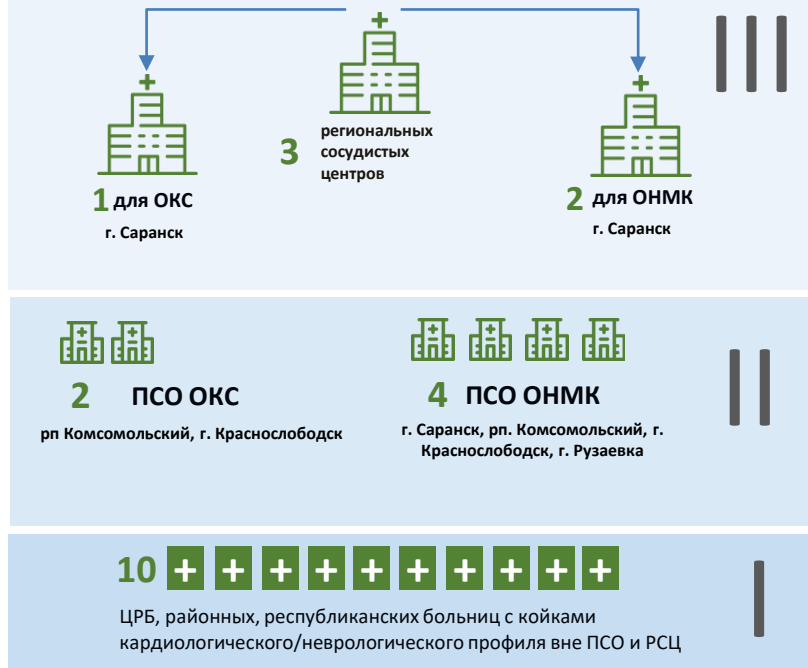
III

3 региональных сосудистых центров

1 для ОКС
г. Саранск

2 для ОНМК
г. Саранск

II

2 ПСО ОКС
рп Комсомольский, г. Краснослободск

4 ПСО ОНМК
г. Саранск, рп. Комсомольский, г. Краснослободск, г. Рузаевка

I

10

ЦРБ, районных, республиканских больниц с койками кардиологического/неврологического профиля вне ПСО и РСЦ